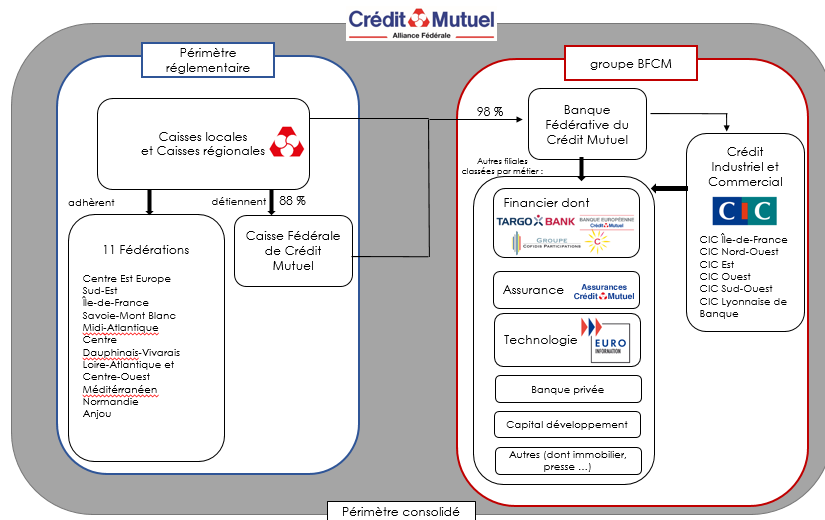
Crédit Mutuel
Alliance Fédérale

Périmètre réglementaire

Caisses locales et Caisses régionales

adhèrent

détiennent 88 %

11 Fédérations

Centre Est Europe
Sud-Est
Île-de-France
Savoie-Mont Blanc
Midi-Atlantique
Centre
Dauphinais-Vivarais
Loire-Atlantique et Centre-Ouest
Méditerranéen
Normandie
Anjou

Caisse Fédérale de Crédit Mutuel

groupe BFCM

98 %

Banque Fédérative du Crédit Mutuel

Autres filiales classées par métier :

Financier dont

TARGO BANK

BANQUE EUROPÉENNE Crédit Mutuel

GROUPE COFIDIS PARTICIPATIONS

Assurance

Assurances Crédit Mutuel

Technologie

EURO INFORMATION

Banque privée

Capital développement

Autres (dont immobilier, presse ...)

Crédit Industriel et Commercial

CIC

CIC Île-de-France
CIC Nord-Ouest
CIC Est
CIC Ouest
CIC Sud-Ouest
CIC Lyonnaise de Banque

Périmètre consolidé